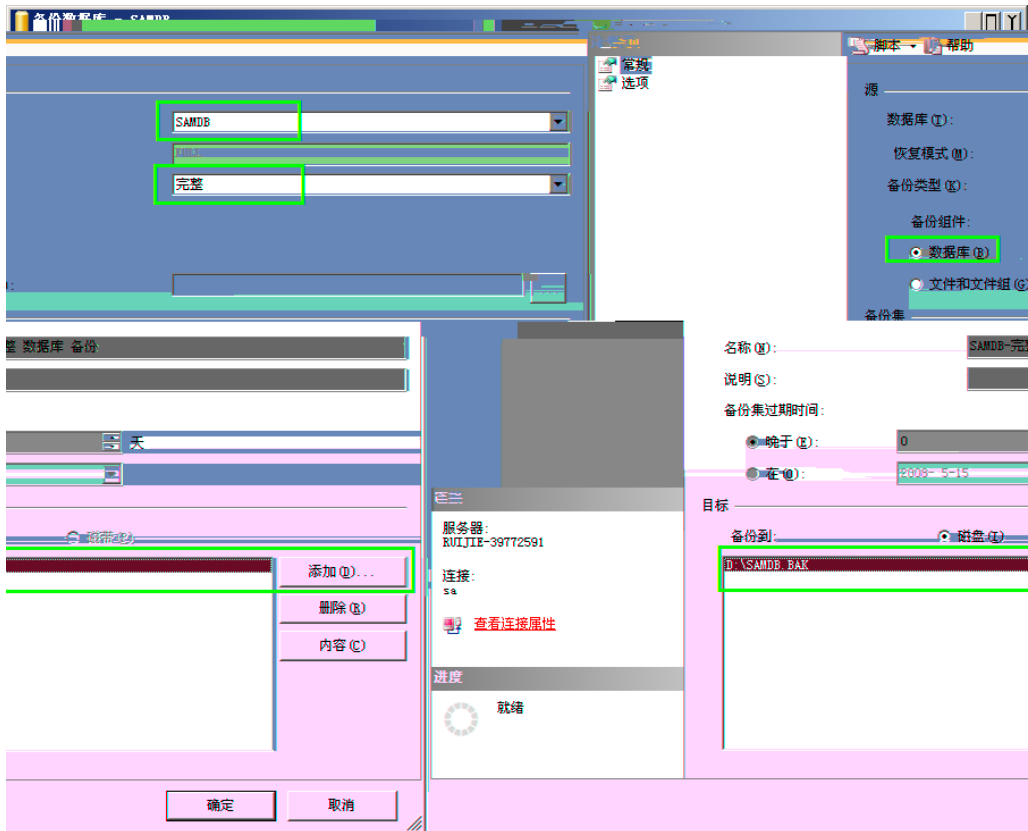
备份数据库 - SAMDB

常规
选项

脚本 帮助

源
数据库(T):
SAMDB
恢复模式(M):
备份类型(K):
完整
备份组件:
数据库(B)
文件和文件组(G)
备份集

名称(N):
SAMDB-完
说明(S):
备份集过期时间:
晚于(E):
0
天
在(O):
2008-5-15

连接
服务器:
RUIJIE-39772591
连接:
sa
查看连接属性

进度
就绪

目标
备份到:
磁盘(I)
D:\SAMDB.BAK
添加(D)...
删除(R)
内容(C)

确定
取消